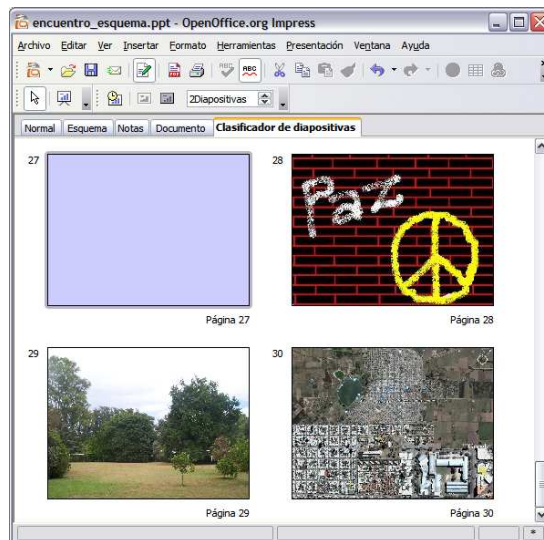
encuentro_esquema.ppt - OpenOffice.org Impress

Archivo Editar Ver Insertar Formato Herramientas Presentación Ventana Ayuda

2Diapositivas

Normal Esquema Notas Documento Clasificador de diapositivas

27

Página 27

28

Paz

Página 28

29

Página 29

30

Página 30